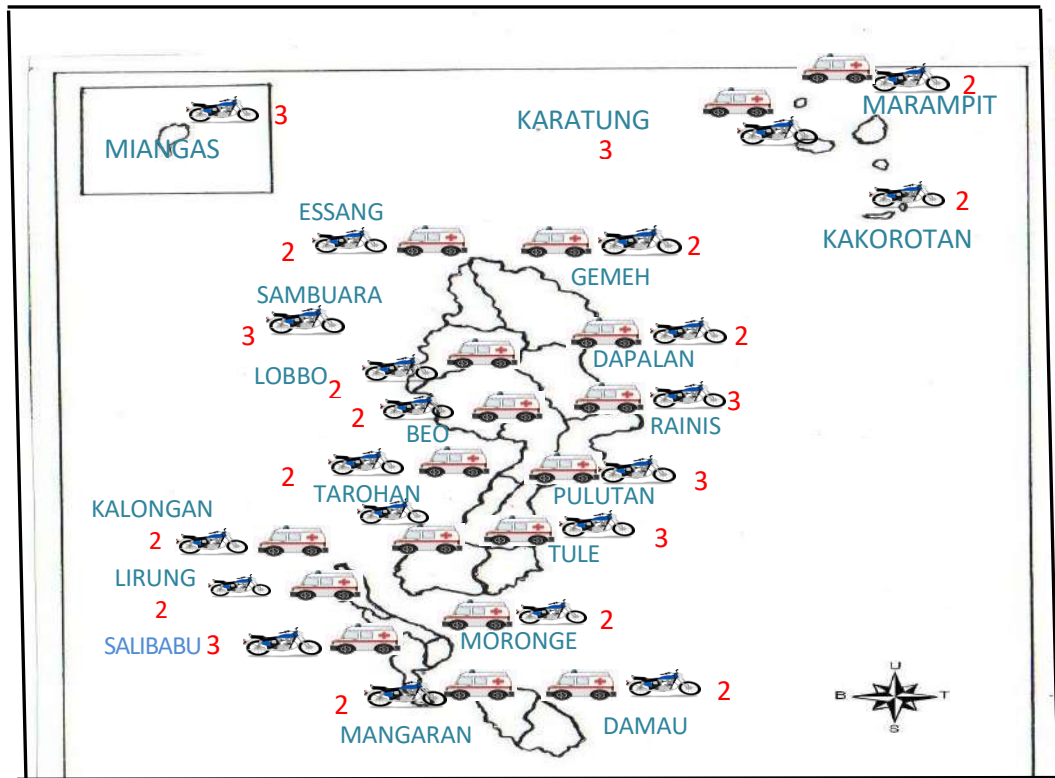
MIANGAS 3

KARATUNG 3

2 MARAMPIT

2 KAKOROTAN

ESSANG 2

GEMEH 2

SAMBUARA 3

DAPALAN 2

LOBBO 2

2 BEO

RAINIS 3

2 TAROHAN

PULUTAN 3

KALONGAN 2

TULE 3

LIRUNG 2

SALIBABU 3

MORONGE 2

2 MANGARAN

DAMAU 2

U
B T
S